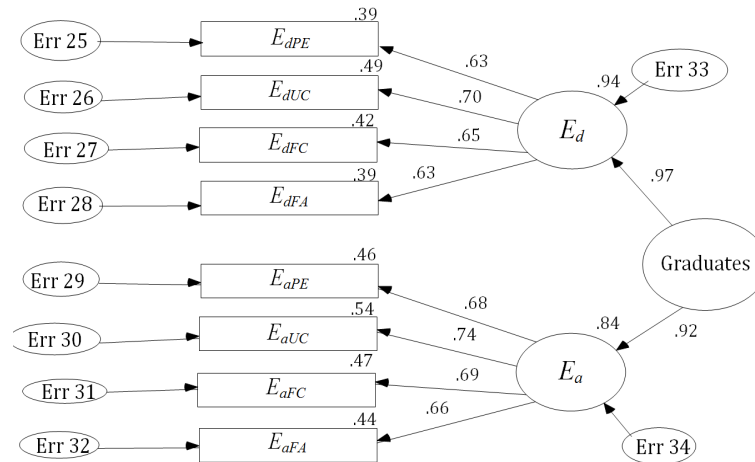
Err 25
$E_{dPE}$
.39
Err 26
$E_{dUC}$
.49
Err 27
$E_{dFC}$
.42
Err 28
$E_{dFA}$
.39
.63
.70
.65
.63
$E_d$
.94
Err 33
.97
Graduates
Err 29
$E_{aPE}$
.46
Err 30
$E_{aUC}$
.54
Err 31
$E_{aFC}$
.47
Err 32
$E_{aFA}$
.44
.68
.74
.69
.66
$E_a$
.84
.92
Err 34